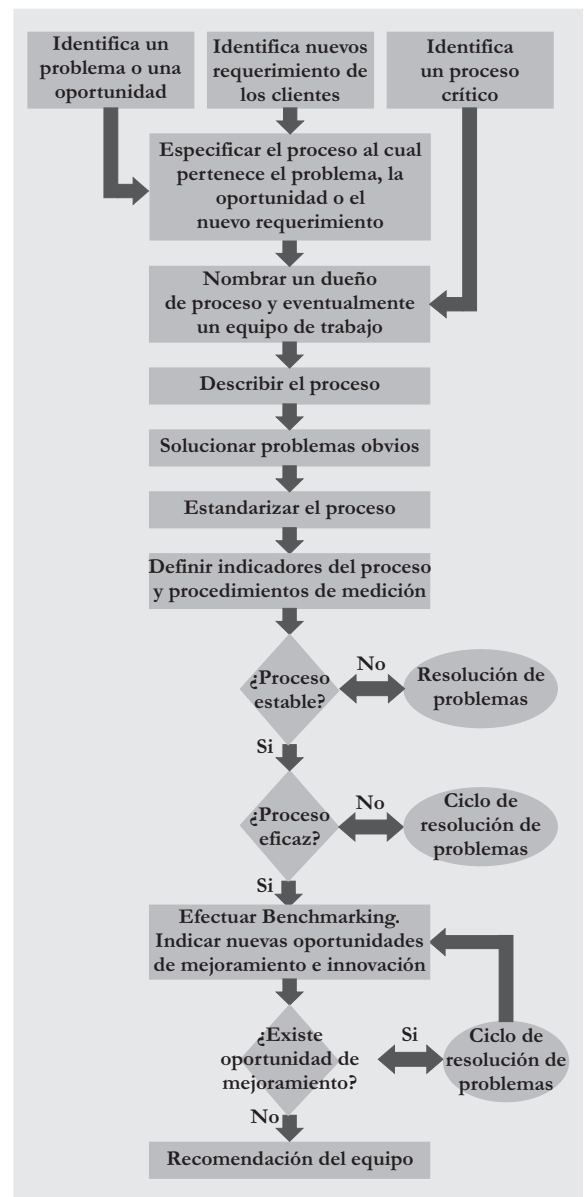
Identifica un problema o una oportunidad

Identifica nuevos requerimiento de los clientes

Identifica un proceso crítico

Especificar el proceso al cual pertenece el problema, la oportunidad o el nuevo requerimiento

Nombrar un dueño de proceso y eventualmente un equipo de trabajo

Describir el proceso

Solucionar problemas obvios

Estandarizar el proceso

Definir indicadores del proceso y procedimientos de medición

¿Proceso estable?

No

Resolución de problemas

Si

¿Proceso eficaz?

No

Ciclo de resolución de problemas

Si

Efectuar Benchmarking. Indicar nuevas oportunidades de mejoramiento e innovación

¿Existe oportunidad de mejoramiento?

Si

Ciclo de resolución de problemas

No

Recomendación del equipo